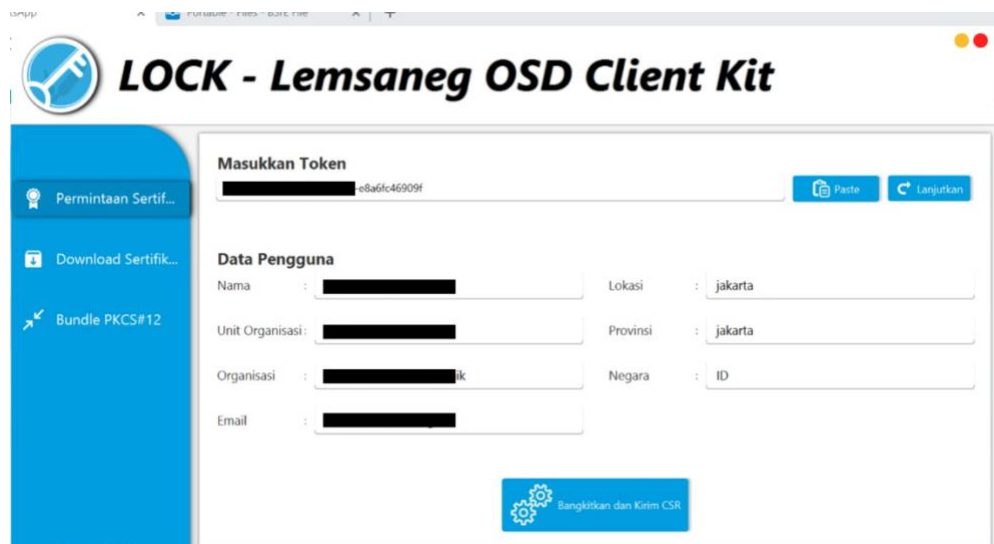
sApp × Portable - Files - BSrE File × +

LOCK - Lemsaneg OSD Client Kit

Permintaan Sertif...

Download Sertifik...

Bundle PKCS#12

Masukkan Token

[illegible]-e8a6fc46909f

Paste

Lanjutkan

Data Pengguna

Nama : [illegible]

Unit Organisasi : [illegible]

Organisasi : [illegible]ik

Email : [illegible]

Lokasi : jakarta

Provinsi : jakarta

Negara : ID

Bangkitkan dan Kirim CSR